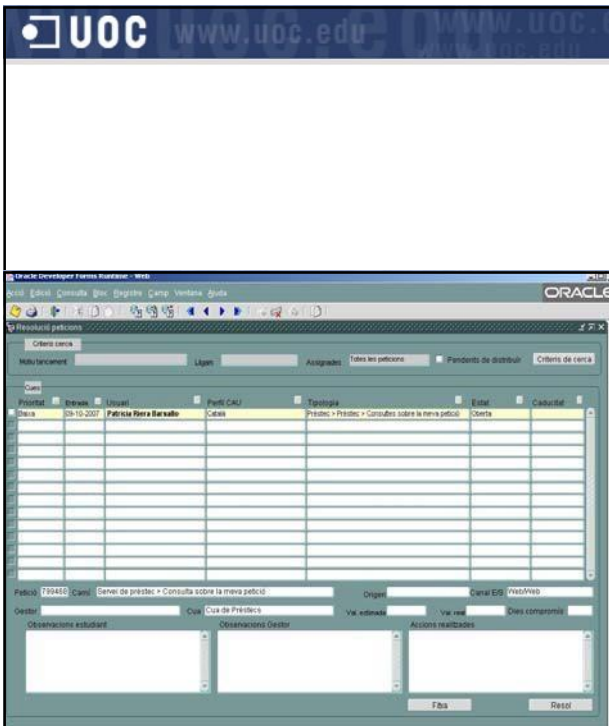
UOC www.uoc.edu www.uoc.edu

Oracle Developer Forms Runtime - Web

Acció Edició Consulta Bloc Registre Camp Ventana Ajuda

ORACLE

Resolució peticions

Criteris cerca

Motiu tancament

Lloc

Assignades Totes les peticions

Pendents de distribuir

Criteris de cerca

Cues

| Prioritat | Entrada | Usuari | Perfil CAU | Tipologia | Estat | Caducitat |
|---|---|---|---|---|---|---|
| Baixa | 09-10-2007 | Patricia Riera Barnallo | Català | Préstec > Préstec > Consultes sobre la meva petició | Oberta | |

Petició 799468 Camí Servei de préstec > Consulta sobre la meva petició

Origen

Canal E/S Web/Web

Gestor

Cua Cua de Préstecs

Val. estimada

Val. real

Dies compromís

Observacions estudiant

Observacions Gestor

Accions realitzades

Fitxa

Resol